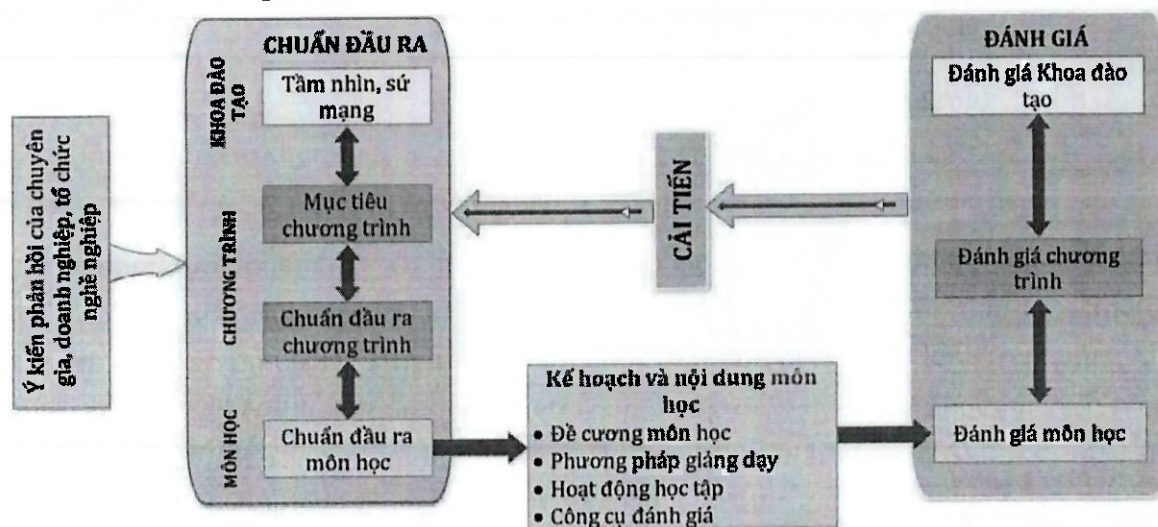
Ý kiến phản hồi của chuyên gia, doanh nghiệp, tổ chức nghề nghiệp

CHUẨN ĐẦU RA

KHOA ĐÀO TẠO

Tầm nhìn, sứ mạng

CHƯƠNG TRÌNH

Mục tiêu chương trình

Chuẩn đầu ra chương trình

MÔN HỌC

Chuẩn đầu ra môn học

CẢI TIẾN

ĐÁNH GIÁ

Đánh giá Khoa đào tạo

Đánh giá chương trình

Đánh giá môn học

Kế hoạch và nội dung môn học
• Đề cương môn học
• Phương pháp giảng dạy
• Hoạt động học tập
• Công cụ đánh giá